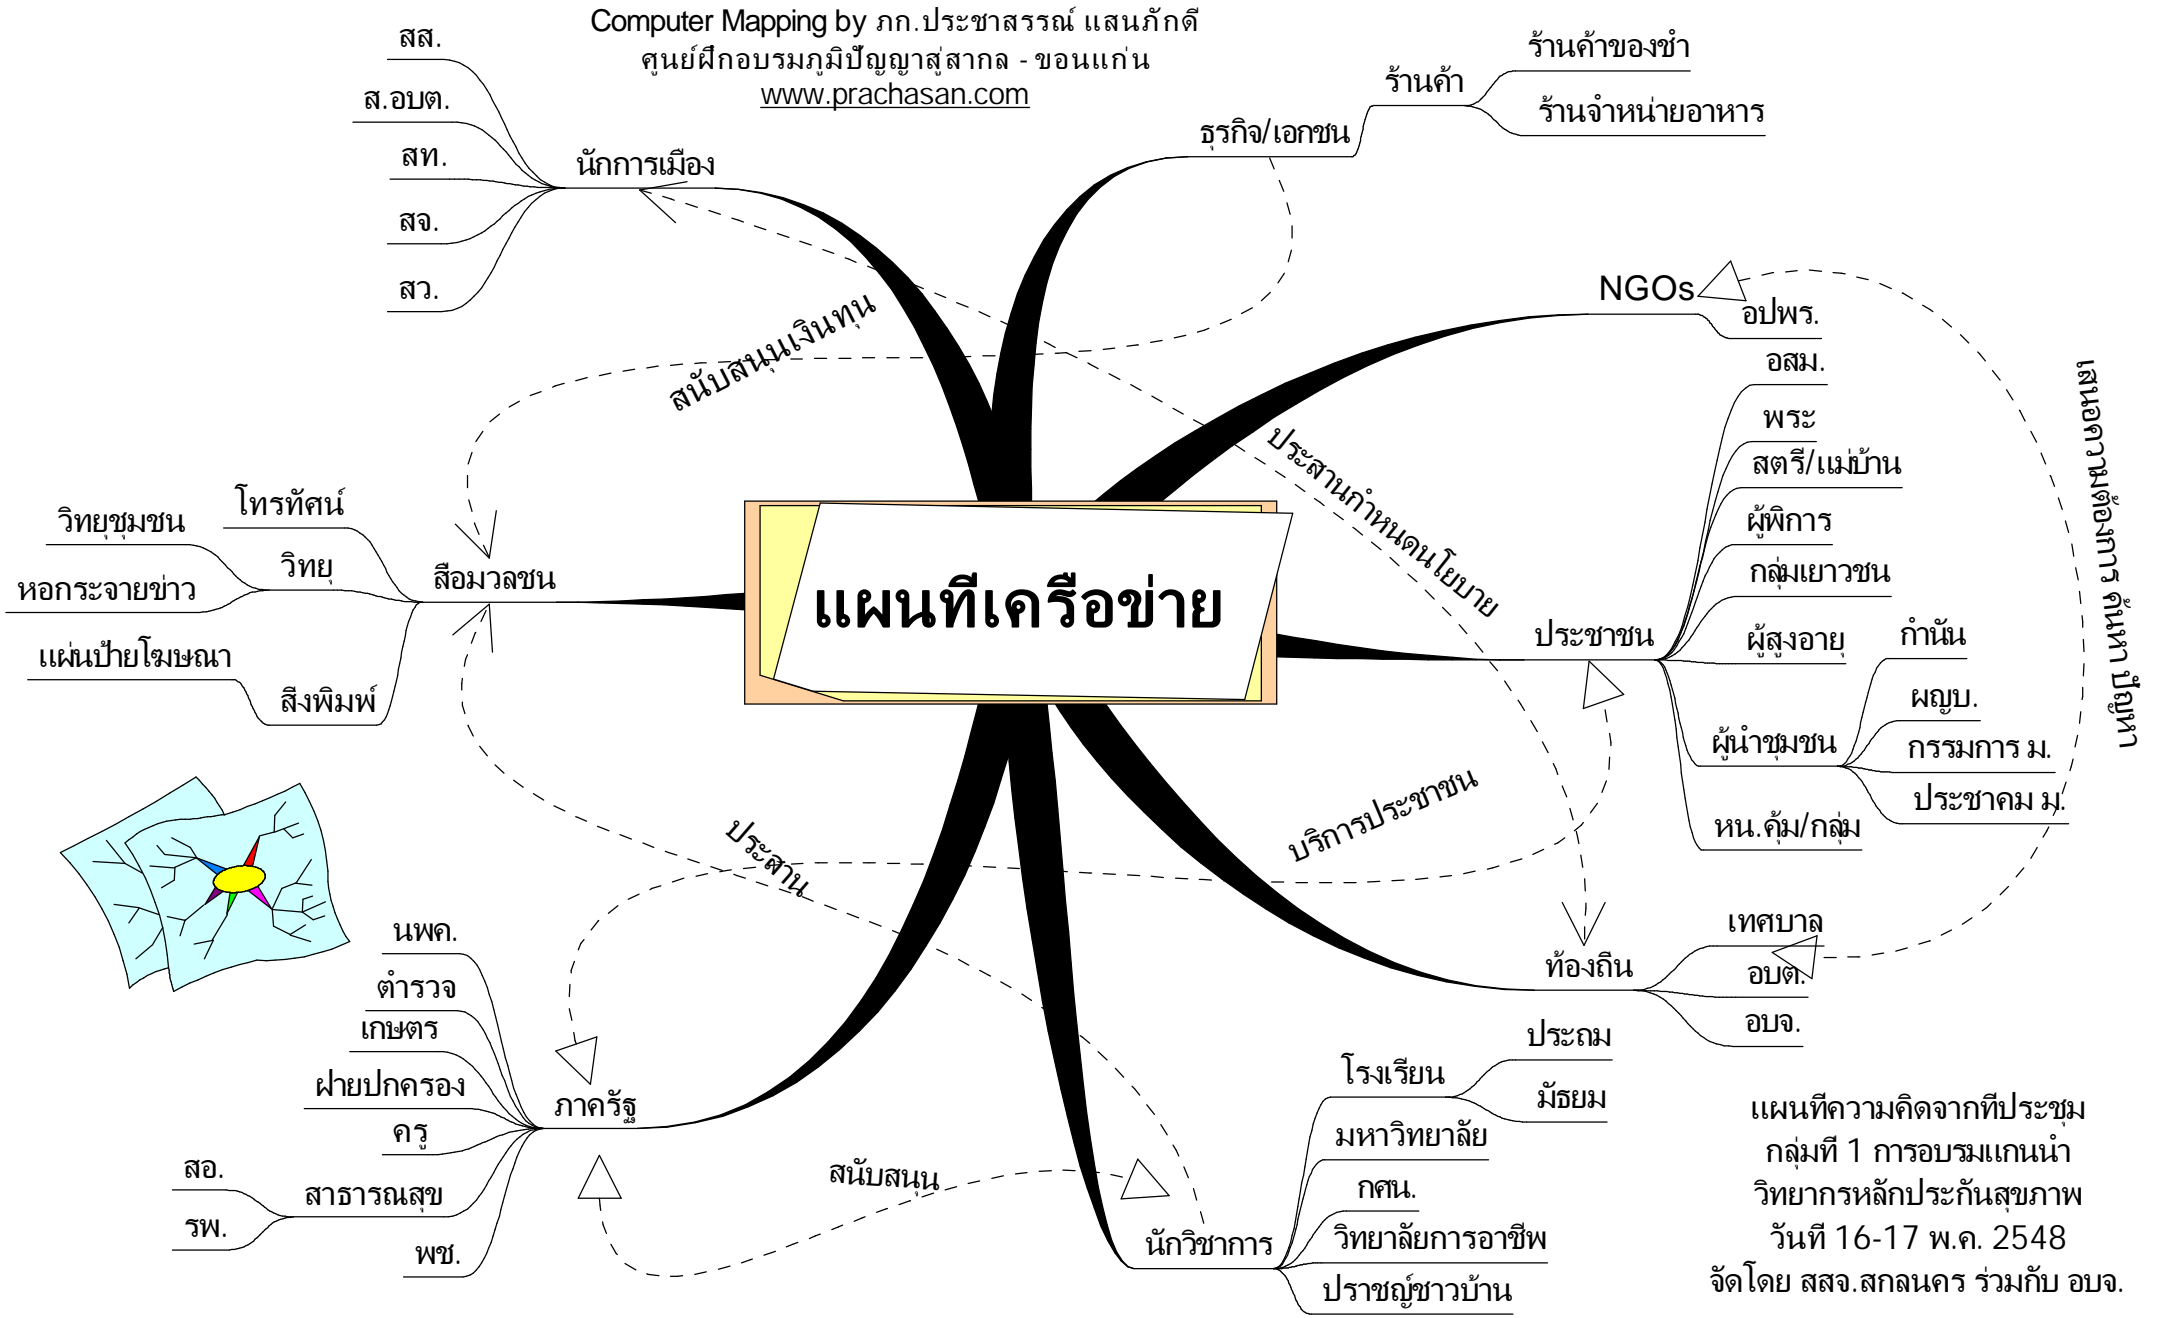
Computer Mapping by ภก.ประชาสรรณ์ แสนภักดี
ศูนย์ฝึกอบรมภูมิปัญญาสู่สากล - ขอนแก่น
www.prachasan.com

แผนที่เครือข่าย

นักการเมือง
สส.
ส.อบต.
สท.
สจ.
สว.

ธุรกิจ/เอกชน
ร้านค้า
ร้านค้าของชำ
ร้านจำหน่ายอาหาร

NGOs
อปพร.

ประชาชน
อสม.
พระ
สตรี/แม่บ้าน
ผู้พิการ
กลุ่มเยาวชน
ผู้สูงอายุ
ผู้นำชุมชน
กำนัน
ผญบ.
กรรมการ ม.
ประชาคม ม.
หน.คุ้ม/กลุ่ม

ท้องถิ่น
เทศบาล
อบต.
อบจ.

นักวิชาการ
โรงเรียน
ประถม
มัธยม
มหาวิทยาลัย
กศน.
วิทยาลัยการอาชีพ
ปราชญ์ชาวบ้าน

ภาครัฐ
นพค.
ตำรวจ
เกษตร
ฝ่ายปกครอง
ครู
สาธารณสุข
สอ.
รพ.
พช.

สื่อมวลชน
โทรทัศน์
วิทยุ
วิทยุชุมชน
หอกระจายข่าว
สิ่งพิมพ์
แผ่นป้ายโฆษณา

สนับสนุนเงินทุน
ประสานกำหนดนโยบาย
เสนอความต้องการ ค้นหา ปัญหา
บริการประชาชน
ประสาน
สนับสนุน

แผนที่ความคิดจากที่ประชุม
กลุ่มที่ 1 การอบรมแกนนำ
วิทยากรหลักประกันสุขภาพ
วันที่ 16-17 พ.ค. 2548
จัดโดย สสจ.สกลนคร ร่วมกับ อบจ.